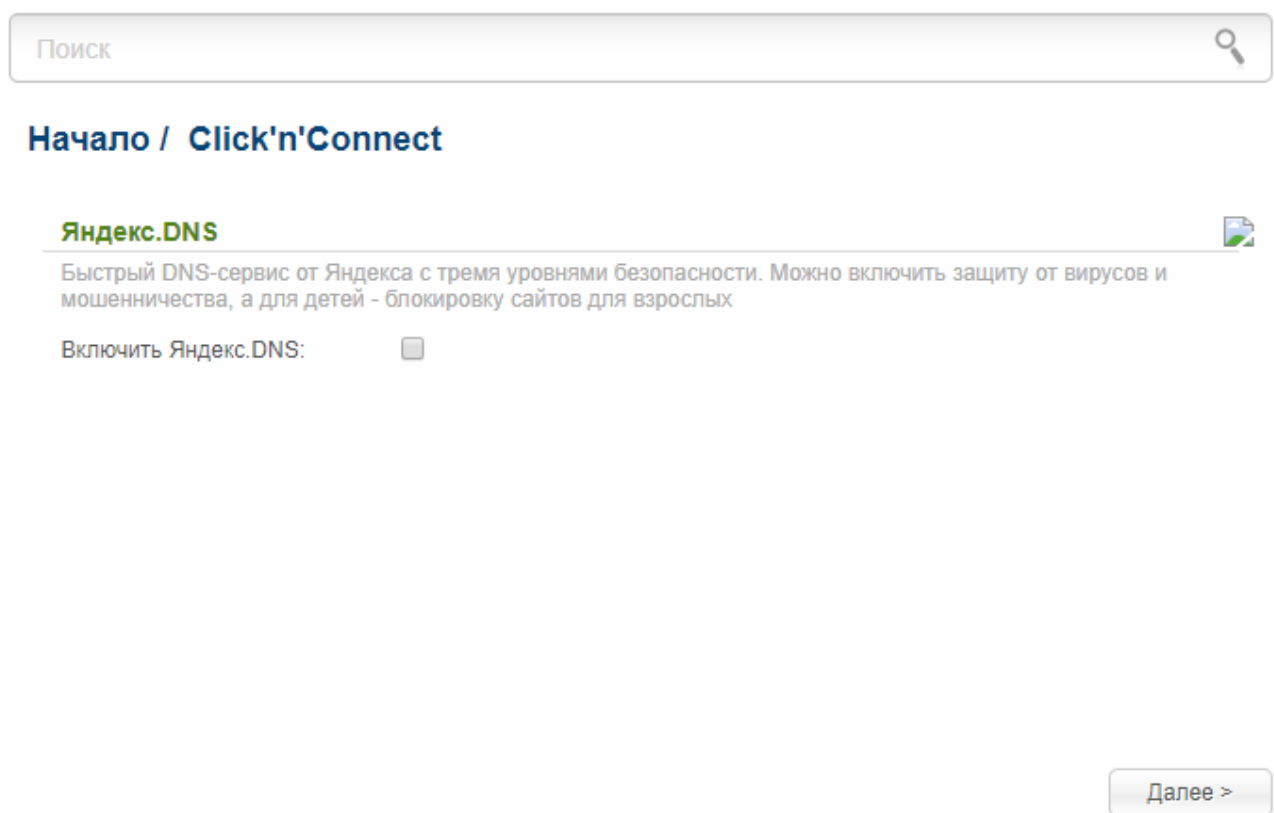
Поиск

Начало / Click'n'Connect

Яндекс.DNS

Быстрый DNS-сервис от Яндекса с тремя уровнями безопасности. Можно включить защиту от вирусов и мошенничества, а для детей - блокировку сайтов для взрослых

Включить Яндекс.DNS:

Далее >